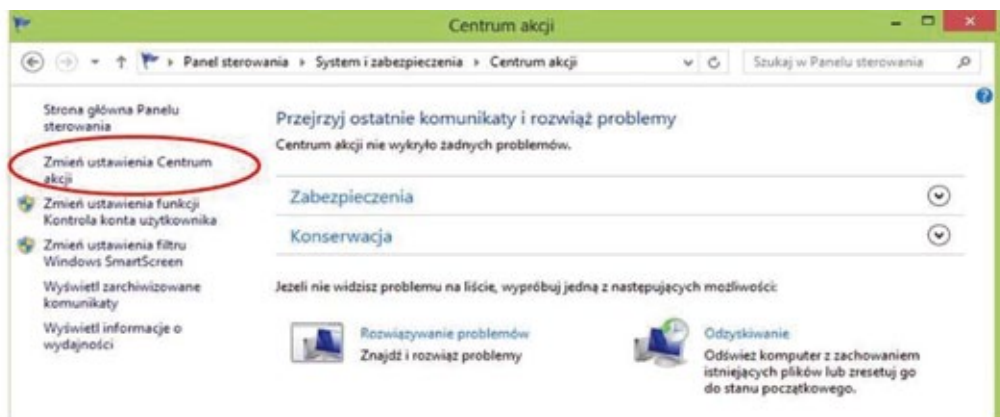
Centrum akcji

Panel sterowania › System i zabezpieczenia › Centrum akcji

Szukaj w Panelu sterowania

Strona główna Panelu sterowania

Zmień ustawienia Centrum akcji

Zmień ustawienia funkcji Kontrola konta użytkownika

Zmień ustawienia filtru Windows SmartScreen

Wyświetl zarchiwizowane komunikaty

Wyświetl informacje o wydajności

Przejrzyj ostatnie komunikaty i rozwiąż problemy

Centrum akcji nie wykryło żadnych problemów.

Zabezpieczenia

Konserwacja

Jeżeli nie widzisz problemu na liście, wypróbuj jedną z następujących możliwości:

Rozwiązywanie problemów
Znajdź i rozwiąż problemy

Odzyskiwanie
Odśwież komputer z zachowaniem istniejących plików lub zresetuj go do stanu początkowego.